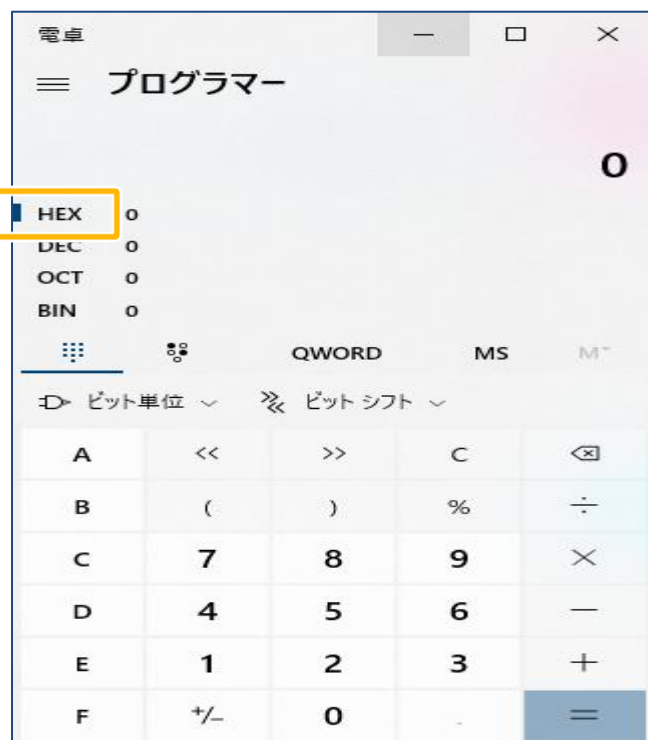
電卓

プログラマー

0

HEX 0
DEC 0
OCT 0
BIN 0

QWORD MS M˅

ビット単位 ˅ ビット シフト ˅

| A | << | >> | C | ⌫ |
|---|---|---|---|---|
| B | ( | ) | % | ÷ |
| C | 7 | 8 | 9 | × |
| D | 4 | 5 | 6 | − |
| E | 1 | 2 | 3 | + |
| F | +/− | 0 | . | = |